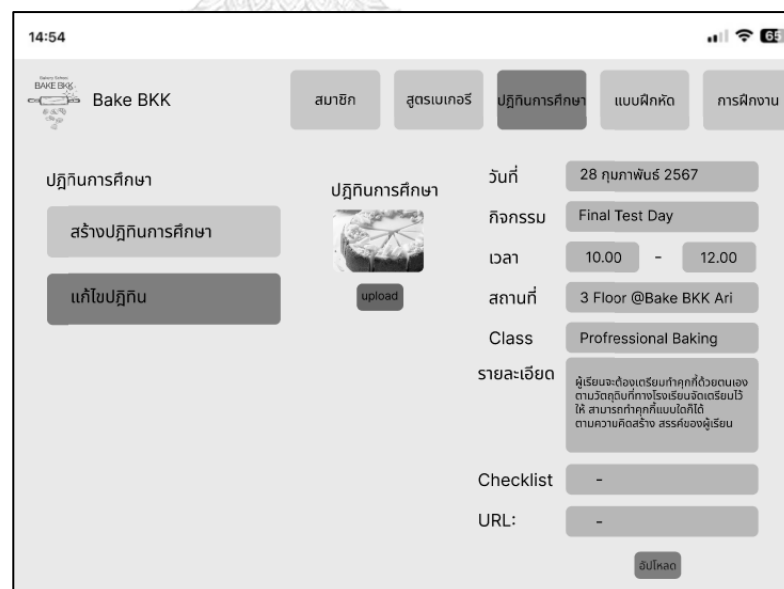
14:54

Bakery School BAKE BKK

Bake BKK

สมาชิก

สูตรเบเกอรี

ปฏิทินการศึกษา

แบบฝึกหัด

การฝึกงาน

ปฏิทินการศึกษา

สร้างปฏิทินการศึกษา

แก้ไขปฏิทิน

ปฏิทินการศึกษา

upload

วันที่ 28 กุมภาพันธ์ 2567

กิจกรรม Final Test Day

เวลา 10.00 - 12.00

สถานที่ 3 Floor @Bake BKK Ari

Class Professional Baking

รายละเอียด ผู้เรียนจะต้องเตรียมทำคุกกี้ด้วยตนเอง ตามวัตถุดิบที่ทางโรงเรียนจัดเตรียมไว้ ให้ สามารถทำคุกกี้แบบใดก็ได้ ตามความคิดสร้าง สรรค์ของผู้เรียน

Checklist -

URL: -

อัปโหลด